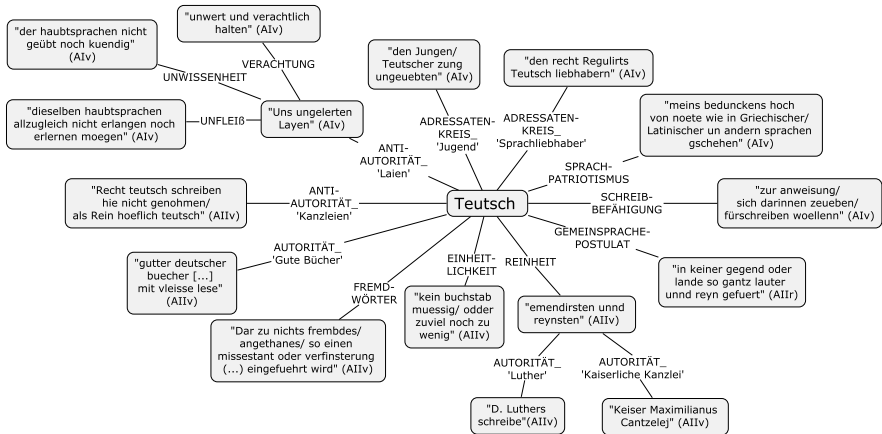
"unwert und verachtlich halten" (AIv)

"der haubtsprachen nicht geübt noch kuendig" (AIv)

VERACHTUNG

UNWISSENHEIT

"den Jungen/ Teutscher zung ungeuebten" (AIv)

"den recht Regulirts Teutsch liebhabern" (AIv)

"dieselben haubtsprachen allzugleich nicht erlangen noch erlernen moegen" (AIv)

UNFLEIß

"Uns ungelerten Layen" (AIv)

ADRESSATEN-KREIS_ 'Jugend'

ADRESSATEN-KREIS_ 'Sprachliebhaber'

"meins beduncknes hoch von noete wie in Griechischer/ Latinischer un andern sprachen gschehen" (AIv)

ANTI-AUTORITÄT_ 'Laien'

SPRACH-PATRIOTISMUS

"Recht teutsch schreiben hie nicht genohmen/ als Rein hoeflich teutsch" (AIIv)

ANTI-AUTORITÄT_ 'Kanzleien'

Teutsch

SCHREIB-BEFÄHIGUNG

"zur anweisung/ sich darinnen zeueben/ fürschreiben woellenn" (AIv)

GEMEINSPRACHE-POSTULAT

AUTORITÄT_ 'Gute Bücher'

"gutter deutscher buecher [...] mit vleisse lese" (AIIv)

EINHEIT-LICHKEIT

REINHEIT

"in keiner gegend oder lande so gantz lauter unnd reyn gefuert" (AIIr)

FREMD-WÖRTER

"kein buchstab muessig/ odder zuviel noch zu wenig" (AIIv)

"emendirsten unnd reynsten" (AIIv)

"Dar zu nichts frembdes/ angethanes/ so einen missestant oder verfinsterung (...) eingefuehrt wird" (AIIv)

AUTORITÄT_ 'Luther'

AUTORITÄT_ 'Kaiserliche Kanzlei'

"D. Luthers schreibe"(AIIv)

"Keiser Maximilianus Cantzelej" (AIIv)